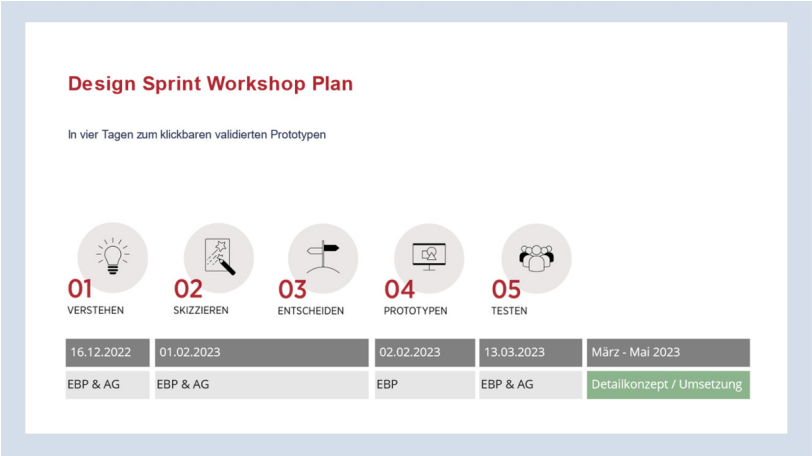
Design Sprint Workshop Plan

In vier Tagen zum klickbaren validierten Prototypen

01
VERSTEHEN

02
SKIZZIEREN

03
ENTSCHEIDEN

04
PROTOTYPEN

05
TESTEN

| 16.12.2022 | 01.02.2023 | 02.02.2023 | 13.03.2023 | März - Mai 2023 |
|---|---|---|---|---|
| EBP & AG | EBP & AG | EBP | EBP & AG | Detailkonzept / Umsetzung |